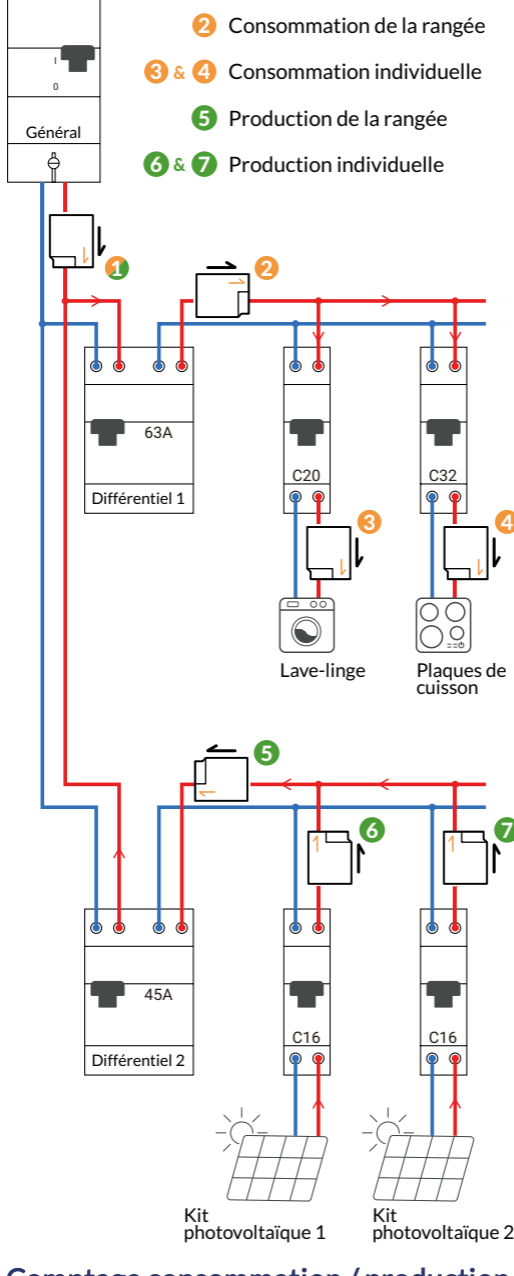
2 Consommation de la rangée
3 & 4 Consommation individuelle
5 Production de la rangée
6 & 7 Production individuelle

I
0
Général

1
2
63A
Différentiel 1
C20
C32
3
4
Lave-linge
Plaques de cuisson

5
6
7
45A
Différentiel 2
C16
C16
Kit photovoltaïque 1
Kit photovoltaïque 2

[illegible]